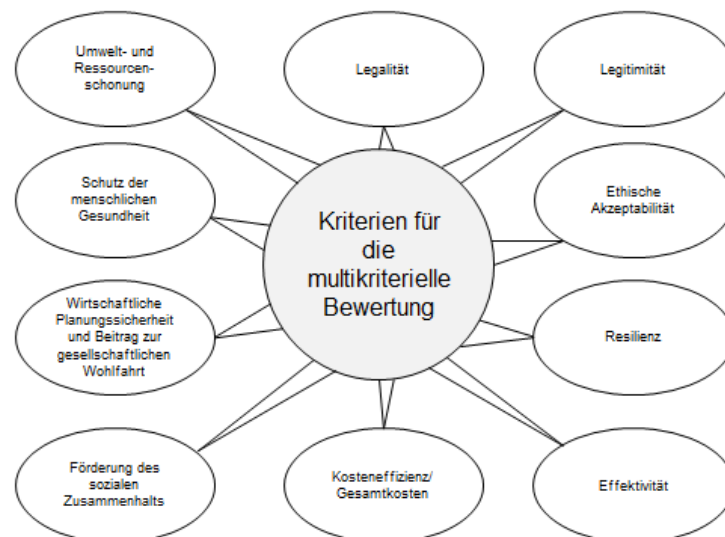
Umwelt- und Ressourcenschonung

Legalität

Legitimität

Schutz der menschlichen Gesundheit

Kriterien für die multikriterielle Bewertung

Ethische Akzeptabilität

Wirtschaftliche Planungssicherheit und Beitrag zur gesellschaftlichen Wohlfahrt

Resilienz

Förderung des sozialen Zusammenhalts

Kosteneffizienz/ Gesamtkosten

Effektivität